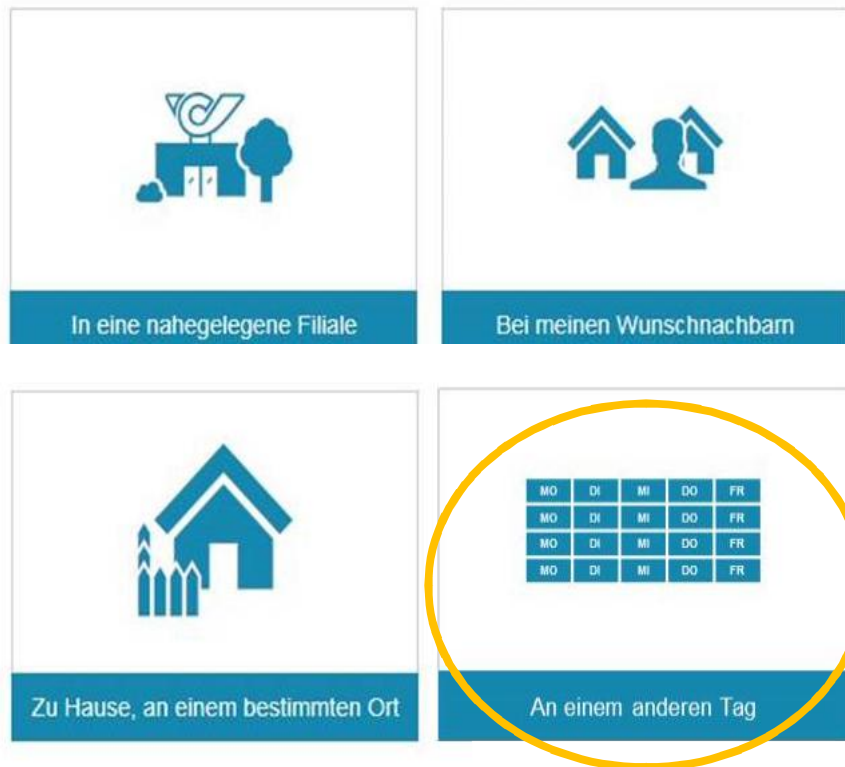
In eine nahegelegene Filiale

Bei meinen Wunschnachbarn

Zu Hause, an einem bestimmten Ort

| MO | DI | MI | DO | FR |
|---|---|---|---|---|
| MO | DI | MI | DO | FR |
| MO | DI | MI | DO | FR |
| MO | DI | MI | DO | FR |

An einem anderen Tag